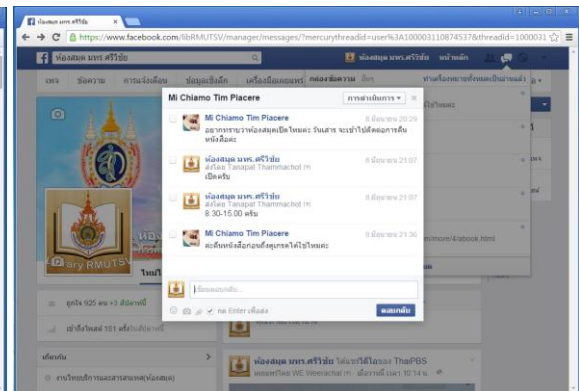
ห้องสมุด มทร.ศรีวิชัย ×

https://www.facebook.com/libRMUTSV/manager/messages/?mercurythreadid=user%3A1000031108745378&threadid=1000031

ห้องสมุด มทร.ศรีวิชัย

ห้องสมุด มทร.ศรีวิชัย หน้าหลัก

เพจ ข้อความ การแจ้งเตือน ข้อมูลเชิงลึก เครื่องมือเผยแพร่ กล่องข้อความ อื่นๆ

Mi Chiamo Tim Piacere

การดำเนินการ ▾ ×

Mi Chiamo Tim Piacere 8 มิถุนายน 20:29
อยากทราบว่าห้องสมุดเปิดไหมค่ะ วันเสาร จะเข้าไปติดต่อการคืนหนังสือค่ะ

ห้องสมุด มทร.ศรีวิชัย 8 มิถุนายน 21:07
ส่งโดย Tanapat Thammachot [?]
เปิดครับ

ห้องสมุด มทร.ศรีวิชัย 8 มิถุนายน 21:07
ส่งโดย Tanapat Thammachot [?]
8.30-15.00 ครับ

Mi Chiamo Tim Piacere 8 มิถุนายน 21:36
ตะคืนหนังสือก่อนถึงดูเกรดได้ไช่ไหมค่ะ

เขียนตอบกลับ...

กด Enter เพื่อส่ง ตอบกลับ

ary RMUTSV

ถูกใจ 925 คน +3 สัปดาห์นี้

เข้าถึงโพสต์ 151 ครั้งในสัปดาห์นี้

เกี่ยวกับ

สำนักวิทยบริการและเทคโนโลยีสารสนเทศ(ห้องสมุด)

ห้องสมุด มทร.ศรีวิชัย ได้แชร์วิดีโอของ ThaiPBS

m/more/4/ebook.html